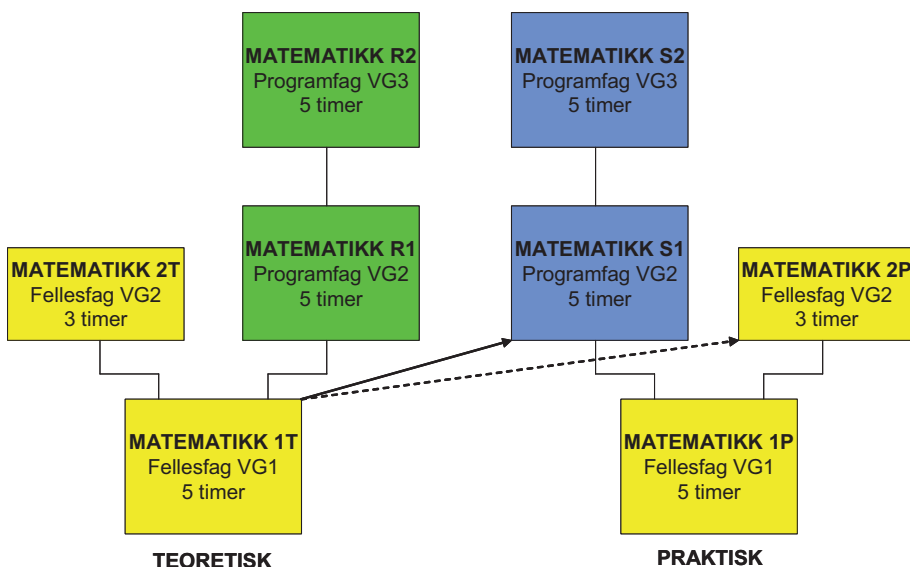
MATEMATIKK R2
Programfag VG3
5 timer

MATEMATIKK S2
Programfag VG3
5 timer

MATEMATIKK 2T
Fellesfag VG2
3 timer

MATEMATIKK R1
Programfag VG2
5 timer

MATEMATIKK S1
Programfag VG2
5 timer

MATEMATIKK 2P
Fellesfag VG2
3 timer

MATEMATIKK 1T
Fellesfag VG1
5 timer

MATEMATIKK 1P
Fellesfag VG1
5 timer

TEORETISK

PRAKTISK